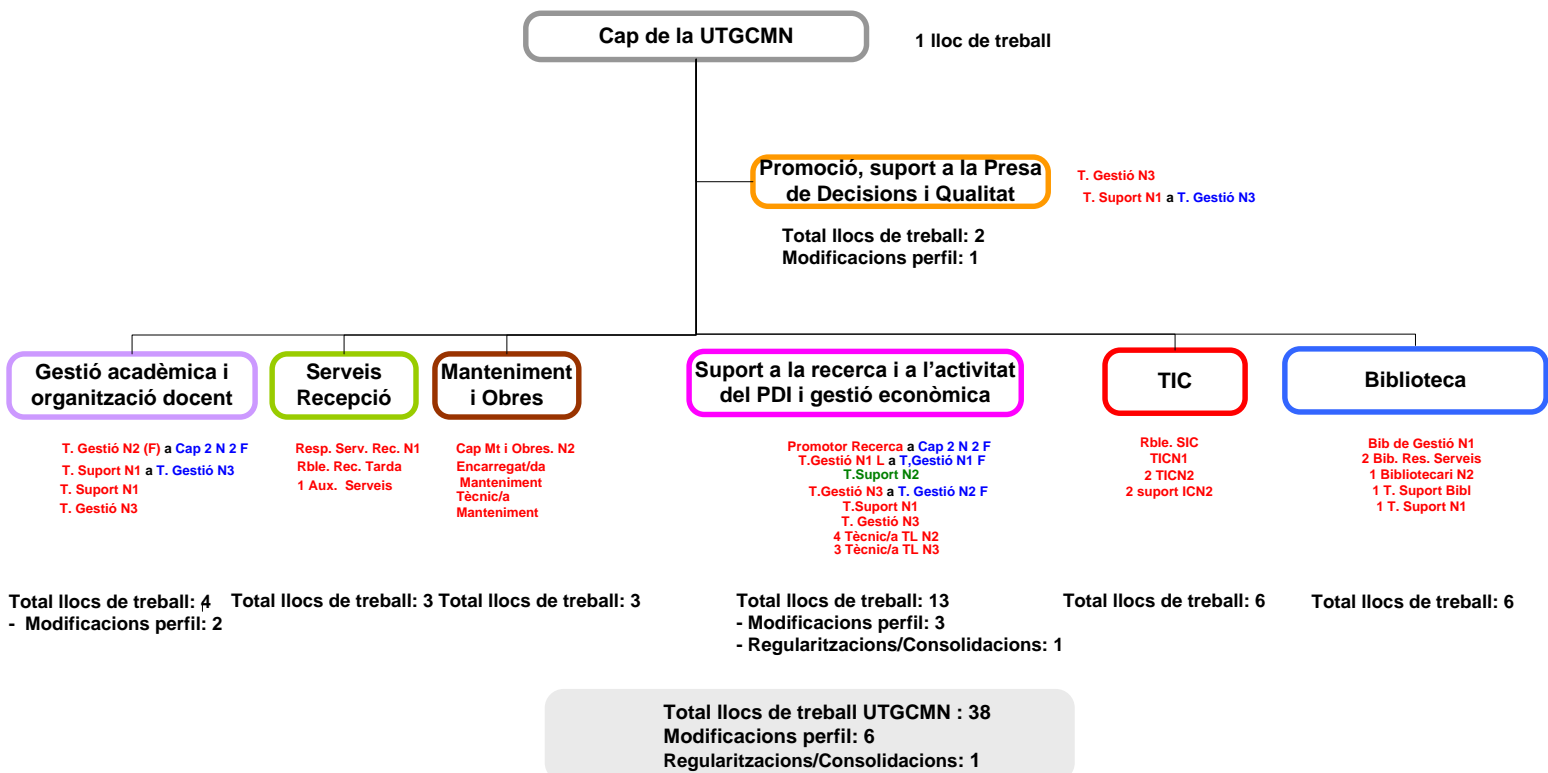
Cap de la UTGCMN

1 lloc de treball

Promoció, suport a la Presa de Decisions i Qualitat

T. Gestió N3
T. Suport N1 a T. Gestió N3

Total llocs de treball: 2
Modificacions perfil: 1

Gestió acadèmica i organització docent

T. Gestió N2 (F) a Cap 2 N 2 F
T. Suport N1 a T. Gestió N3
T. Suport N1
T. Gestió N3

Total llocs de treball: 4
- Modificacions perfil: 2

Serveis Recepció

Resp. Serv. Rec. N1
Rble. Rec. Tarda
1 Aux. Serveis

Total llocs de treball: 3

Manteniment i Obres

Cap Mt i Obres. N2
Encarregat/da Manteniment
Tècnic/a Manteniment

Total llocs de treball: 3

Suport a la recerca i a l'activitat del PDI i gestió econòmica

Promotor Recerca a Cap 2 N 2 F
T.Gestió N1 L a T,Gestió N1 F
T.Suport N2
T.Gestió N3 a T. Gestió N2 F
T.Suport N1
T. Gestió N3
4 Tècnic/a TL N2
3 Tècnic/a TL N3

Total llocs de treball: 13
- Modificacions perfil: 3
- Regularitzacions/Consolidacions: 1

TIC

Rble. SIC
TICN1
2 TICN2
2 suport ICN2

Total llocs de treball: 6

Biblioteca

Bib de Gestió N1
2 Bib. Res. Serveis
1 Bibliotecari N2
1 T. Suport Bibl
1 T. Suport N1

Total llocs de treball: 6

Total llocs de treball UTGCMN : 38
Modificacions perfil: 6
Regularitzacions/Consolidacions: 1